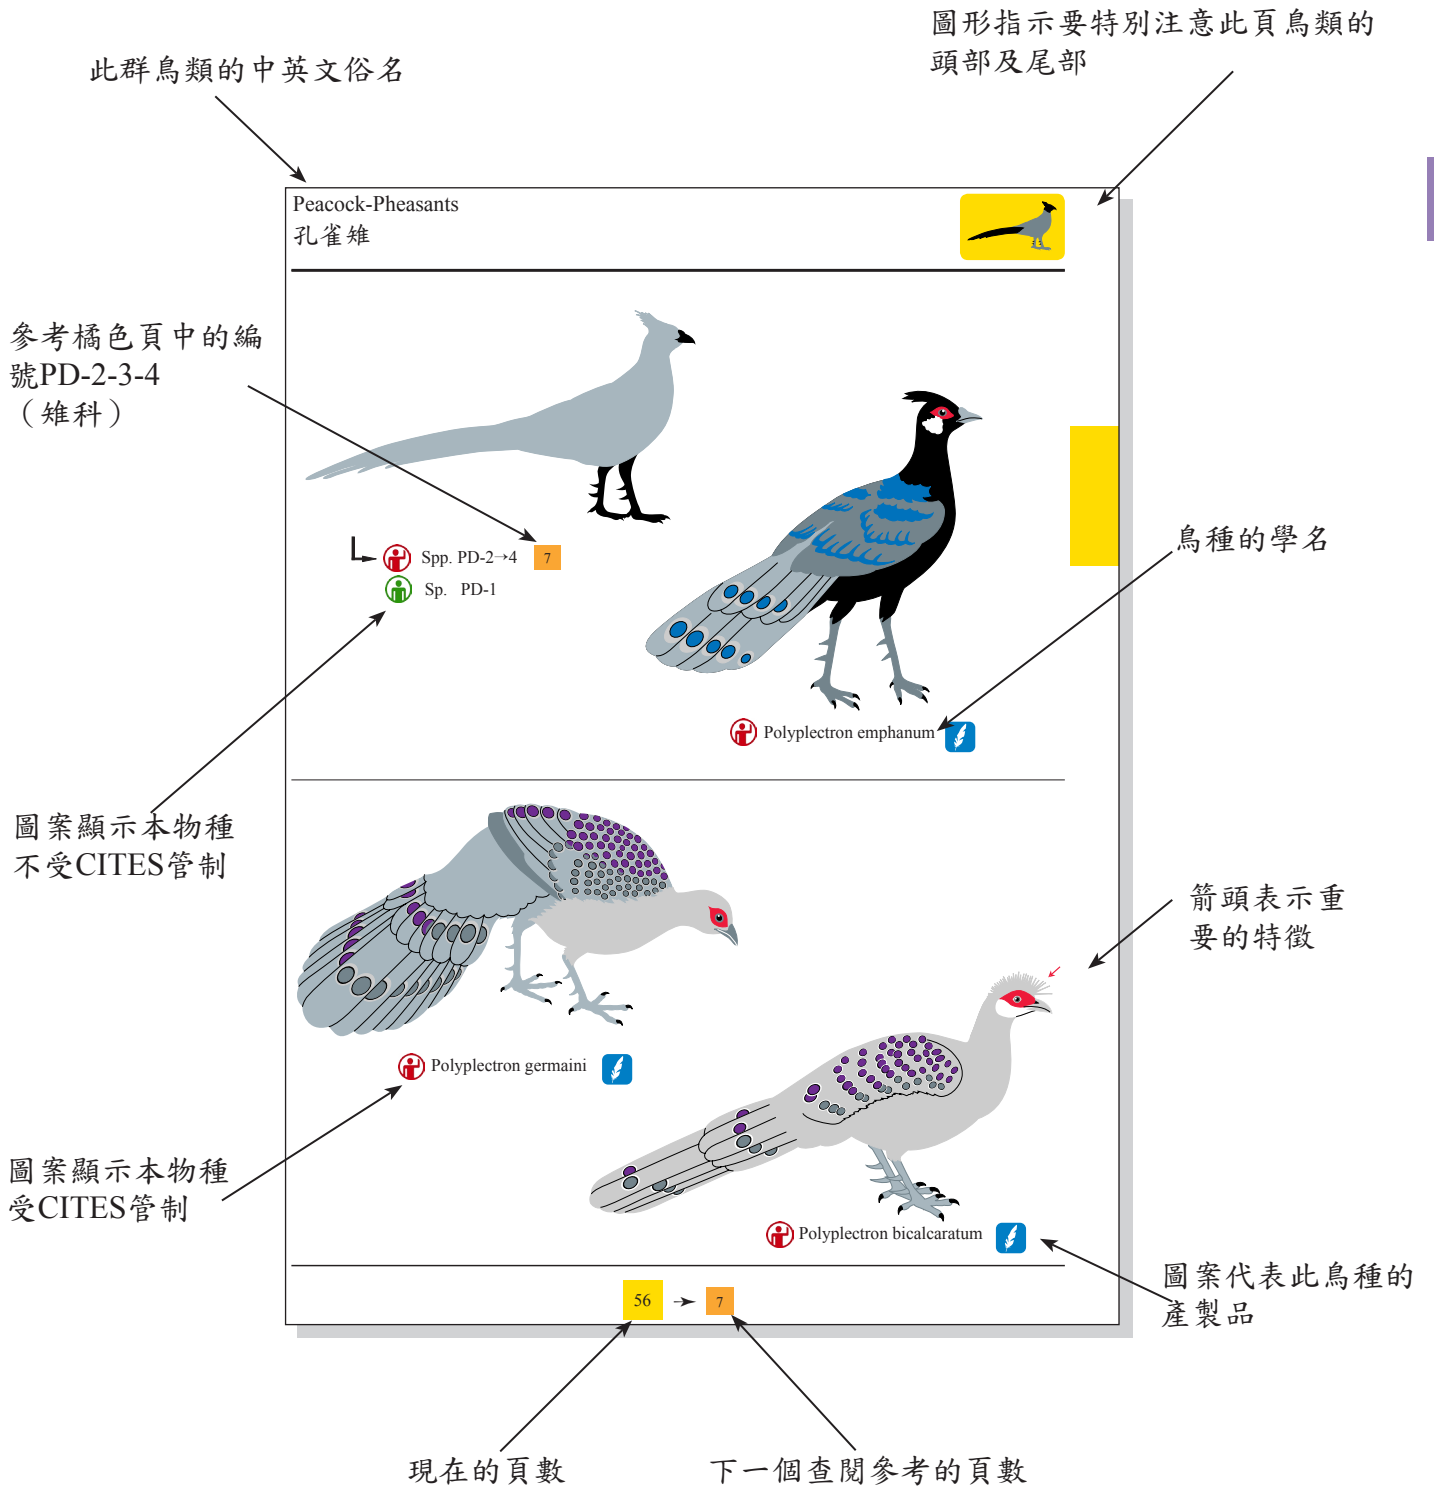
此群鳥類的中英文俗名

圖形指示要特別注意此頁鳥類的頭部及尾部

Peacock-Pheasants
孔雀雉

參考橘色頁中的編號PD-2-3-4（雉科）

Spp. PD-2→4 7
Sp. PD-1

鳥種的學名

Polyplectron emphanum

圖案顯示本物種不受CITES管制

箭頭表示重要的特徵

Polyplectron germaini

圖案顯示本物種受CITES管制

Polyplectron bicalcaratum

圖案代表此鳥種的產製品

56 → 7

現在的頁數

下一個查閱參考的頁數